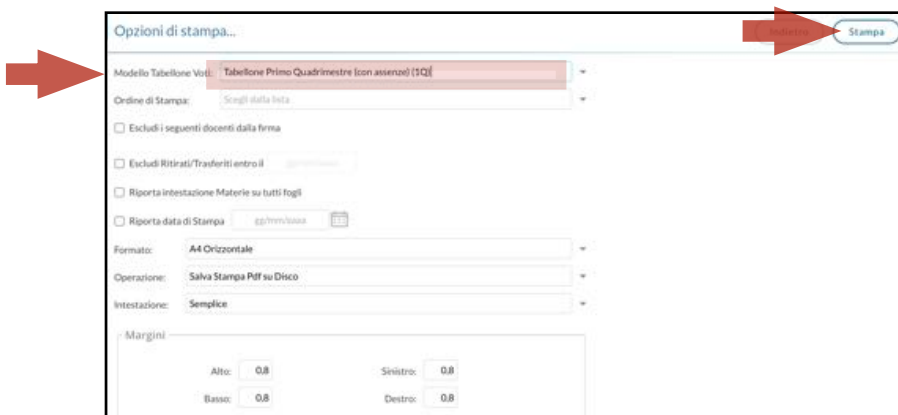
Opzioni di stampa...

Indietro

Stampa

Modello Tabellone Voti: Tabellone Primo Quadrimestre (con assenze) (1Q)

Ordine di Stampa: Scegli dalla lista

Escludi i seguenti docenti dalla firma

Escludi Ritirati/Trasferiti entro il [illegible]

Riporta intestazione Materie su tutti fogli

Riporta data di Stampa gg/mm/aaaa

Formato: A4 Orizzontale

Operazione: Salva Stampa Pdf su Disco

Intestazione: Semplice

Margini

Alto: 0,8

Sinistro: 0,8

Basso: 0,8

Destro: 0,8